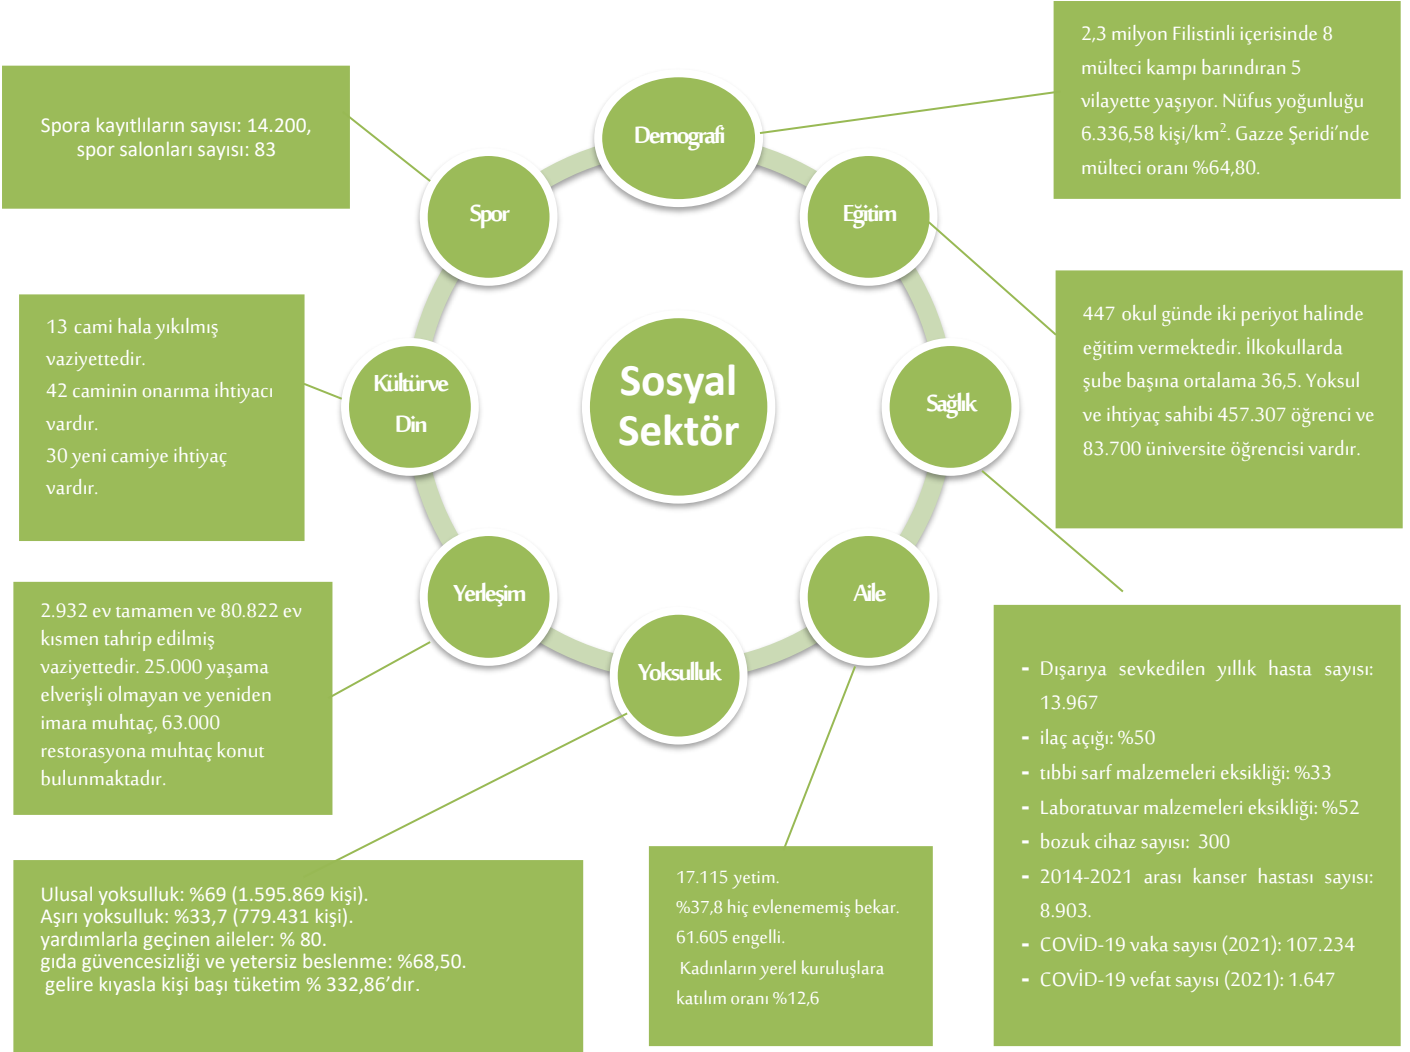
Spora kayıtlıların sayısı: 14.200, spor salonları sayısı: 83

2,3 milyon Filistinli içerisinde 8 mülteci kampı barındıran 5 vilayette yaşıyor. Nüfus yoğunluğu 6.336,58 kişi/km$^2$. Gazze Şeridi'nde mülteci oranı %64,80.

Demografi

Spor

Eğitim

Sosyal Sektör

Kültürve Din

Sağlık

Yerleşim

Aile

Yoksulluk

13 cami hala yıkılmış vaziyettedir.
42 caminin onarıma ihtiyacı vardır.
30 yeni camiye ihtiyaç vardır.

447 okul günde iki periyot halinde eğitim vermektedir. İlkokullarda şube başına ortalama 36,5. Yoksul ve ihtiyaç sahibi 457.307 öğrenci ve 83.700 üniversite öğrencisi vardır.

2.932 ev tamamen ve 80.822 ev kısmen tahrip edilmiş vaziyettedir. 25.000 yaşama elverişli olmayan ve yeniden imara muhtaç, 63.000 restorasyona muhtaç konut bulunmaktadır.

- Dışarıya sevkedilen yıllık hasta sayısı: 13.967
- ilaç açığı: %50
- tıbbi sarf malzemeleri eksikliği: %33
- Laboratuvar malzemeleri eksikliği: %52
- bozuk cihaz sayısı: 300
- 2014-2021 arası kanser hastası sayısı: 8.903.
- COVİD-19 vaka sayısı (2021): 107.234
- COVİD-19 vefat sayısı (2021): 1.647

Ulusal yoksulluk: %69 (1.595.869 kişi).
Aşırı yoksulluk: %33,7 (779.431 kişi).
yardımlarla geçinen aileler: % 80.
gıda güvencesizliği ve yetersiz beslenme: %68,50.
gelire kıyasla kişi başı tüketim % 332,86'dır.

17.115 yetim.
%37,8 hiç evlenememiş bekar.
61.605 engelli.
Kadınların yerel kuruluşlara katılım oranı %12,6